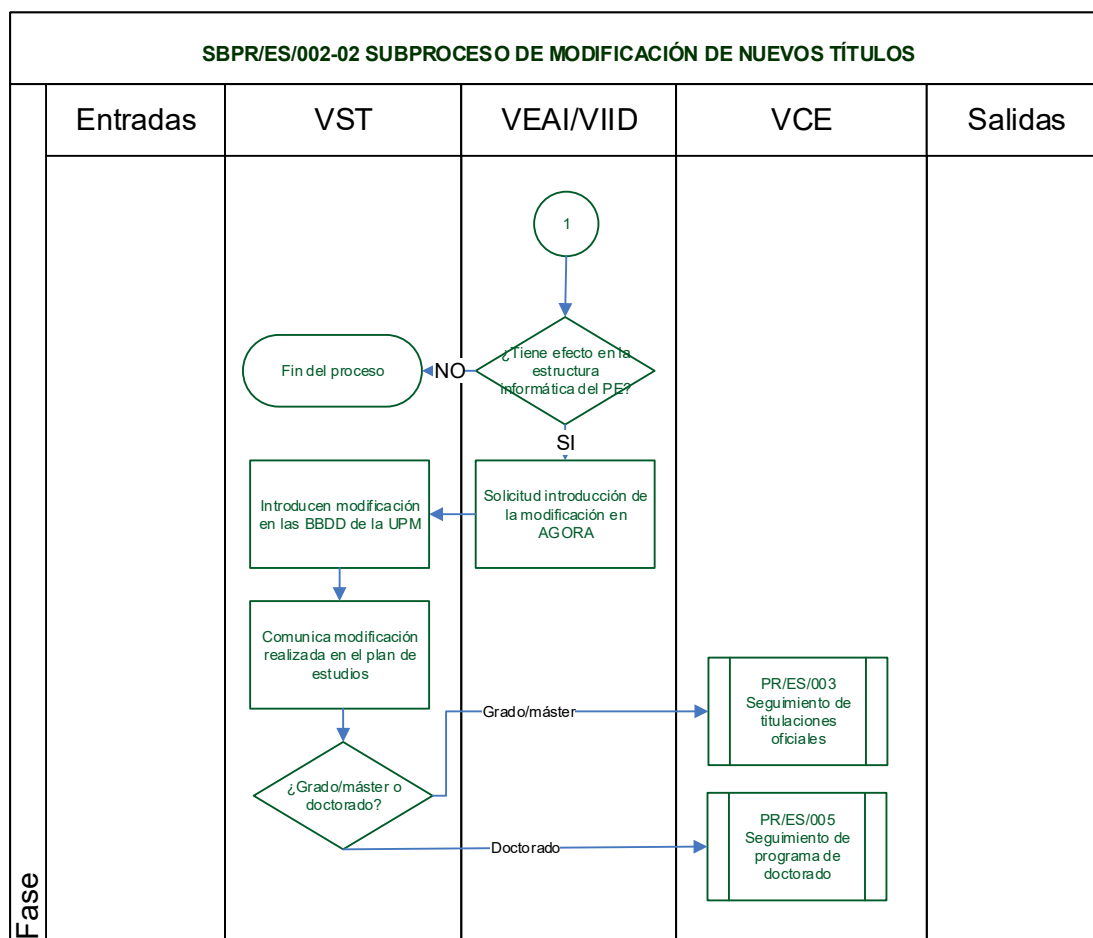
SBPR/ES/002-02 SUBPROCESO DE MODIFICACIÓN DE NUEVOS TÍTULOS

| Entradas | VST | VEAI/VIID | VCE | Salidas |
|---|---|---|---|---|

1

¿Tiene efecto en la estructura informática del PE?

NO

Fin del proceso

SI

Solicitud introducción de la modificación en AGORA

Introducen modificación en las BBDD de la UPM

Comunica modificación realizada en el plan de estudios

¿Grado/máster o doctorado?

Grado/máster

PR/ES/003 Seguimiento de titulaciones oficiales

Doctorado

PR/ES/005 Seguimiento de programa de doctorado

Fase